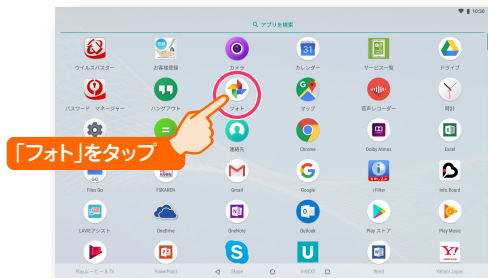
10:30

アプリを検索

ウイルスバスター
お客様登録
カメラ
カレンダー
サービス一覧
ドライブ

パスワード マネージャー
ハングアウト
フォト
マップ
音声レコーダー
時計

「フォト」をタップ

連絡先
Chrome
Dolby Atmos
Excel

Files Go
FSKAREN
Gmail
Google
iFilter
Info Board

LAVIEアシスト
OneDrive
OneNote
Outlook
Play ストア
Play Music

Play ムービー＆TV
PowerPoint
Skype
U-NEXT
Word
Yahoo! Japan